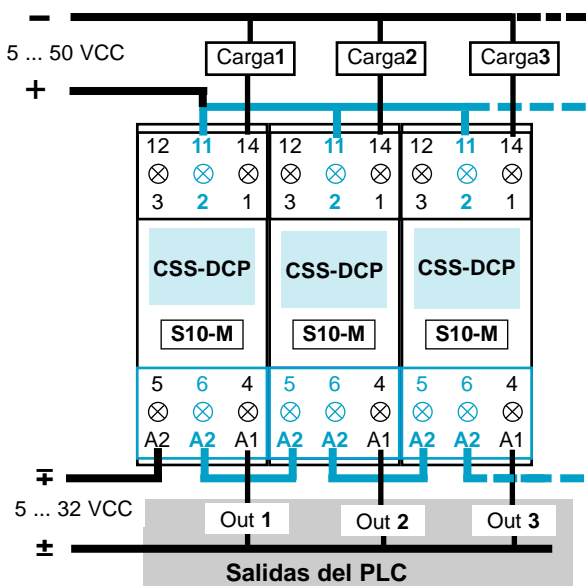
−
5 ... 50 VCC
+
Carga1
Carga2
Carga3
12 11 14
3 2 1
CSS-DCP
S10-M
5 6 4
A2 A2 A1
12 11 14
3 2 1
CSS-DCP
S10-M
5 6 4
A2 A2 A1
12 11 14
3 2 1
CSS-DCP
S10-M
5 6 4
A2 A2 A1
∓
5 ... 32 VCC
±
Out 1
Out 2
Out 3
Salidas del PLC